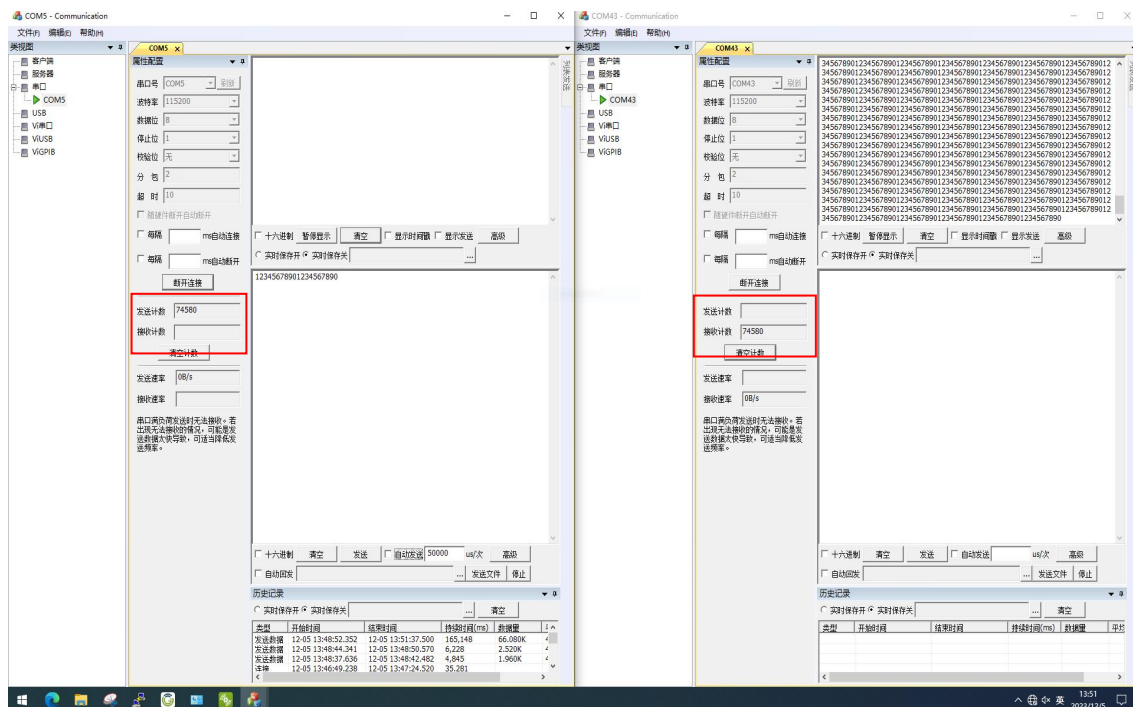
COM5 - Communication
文件(F) 编辑(E) 帮助(H)
类视图
客户端
服务器
串口
COM5
USB
Vi串口
ViUSB
ViGPIB

COM5

属性配置
串口号 COM5 刷新
波特率 115200
数据位 8
停止位 1
校验位 无
分 包 2
超 时 10
随硬件断开自动断开
每隔 ms自动连接
每隔 ms自动断开
断开连接
发送计数 74580
接收计数
清空计数
发送速率 0B/s
接收速率
串口满负荷发送时无法接收。若出现无法接收的情况，可能是发送数据太快导致，可适当降低发送频率。

列表发送

十六进制 暂停显示 清空 显示时间戳 显示发送 高级
实时保存开 实时保存关 ...
12345678901234567890

十六进制 清空 发送 自动发送 50000 us/次 高级
自动回发 ... 发送文件 停止

历史记录
实时保存开 实时保存关 ... 清空

| 类型 | 开始时间 | 结束时间 | 持续时间(ms) | 数据量 |
|---|---|---|---|---|
| 发送数据 | 12-05 13:48:52.352 | 12-05 13:51:37.500 | 165,148 | 66.080K |
| 发送数据 | 12-05 13:48:44.341 | 12-05 13:48:50.570 | 6,228 | 2.520K |
| 发送数据 | 12-05 13:48:37.636 | 12-05 13:48:42.482 | 4,845 | 1.960K |
| 连接 | 12-05 13:46:49.238 | 12-05 13:47:24.520 | 35,281 | |

COM43 - Communication
文件(F) 编辑(E) 帮助(H)
类视图
客户端
服务器
串口
COM43
USB
Vi串口
ViUSB
ViGPIB

COM43

属性配置
串口号 COM43 刷新
波特率 115200
数据位 8
停止位 1
校验位 无
分 包 2
超 时 10
随硬件断开自动断开
每隔 ms自动连接
每隔 ms自动断开
断开连接
发送计数
接收计数 74580
清空计数
发送速率
接收速率 0B/s
串口满负荷发送时无法接收。若出现无法接收的情况，可能是发送数据太快导致，可适当降低发送频率。

3456789012345678901234567890123456789012345678901234567890123456789012
3456789012345678901234567890123456789012345678901234567890123456789012
3456789012345678901234567890123456789012345678901234567890123456789012
3456789012345678901234567890123456789012345678901234567890123456789012
3456789012345678901234567890123456789012345678901234567890123456789012
3456789012345678901234567890123456789012345678901234567890123456789012
3456789012345678901234567890123456789012345678901234567890123456789012
3456789012345678901234567890123456789012345678901234567890123456789012
3456789012345678901234567890123456789012345678901234567890123456789012
3456789012345678901234567890123456789012345678901234567890123456789012
3456789012345678901234567890123456789012345678901234567890123456789012
3456789012345678901234567890123456789012345678901234567890123456789012
3456789012345678901234567890123456789012345678901234567890123456789012
3456789012345678901234567890123456789012345678901234567890123456789012
3456789012345678901234567890123456789012345678901234567890123456789012
3456789012345678901234567890123456789012345678901234567890123456789012
3456789012345678901234567890123456789012345678901234567890123456789012
3456789012345678901234567890123456789012345678901234567890

十六进制 暂停显示 清空 显示时间戳 显示发送 高级
实时保存开 实时保存关 ...

十六进制 清空 发送 自动发送 us/次 高级
自动回发 ... 发送文件 停止

历史记录
实时保存开 实时保存关 ... 清空

| 类型 | 开始时间 | 结束时间 | 持续时间(ms) | 数据量 | 平均 |
|---|---|---|---|---|---|

英 13:51 2023/12/5